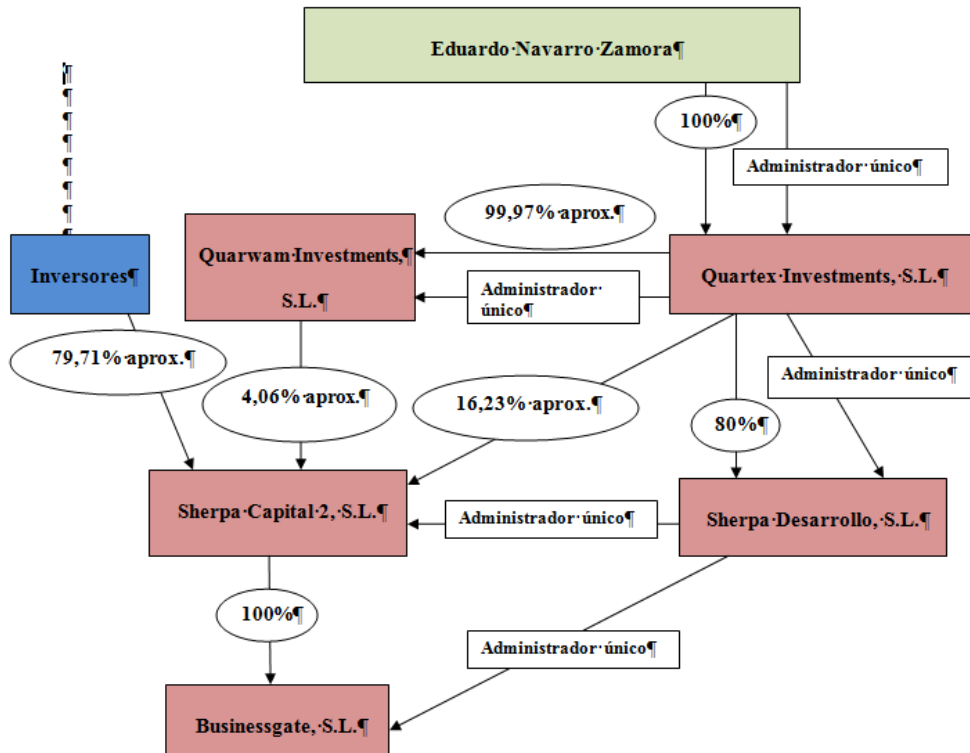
Eduardo·Navarro·Zamora¶

¶
¶
¶
¶
¶
¶
¶
¶

100%¶

Administrador·único¶

99,97%·aprox.¶

Quarwam·Investments,¶ S.L.¶

Administrador·único¶

Quartex·Investments,·S.L.¶

Inversores¶

79,71%·aprox.¶

4,06%·aprox.¶

16,23%·aprox.¶

Administrador·único¶

80%¶

Sherpa·Capital·2,·S.L.¶

Administrador·único¶

Sherpa·Desarrollo,·S.L.¶

100%¶

Administrador·único¶

Businessgate,·S.L.¶